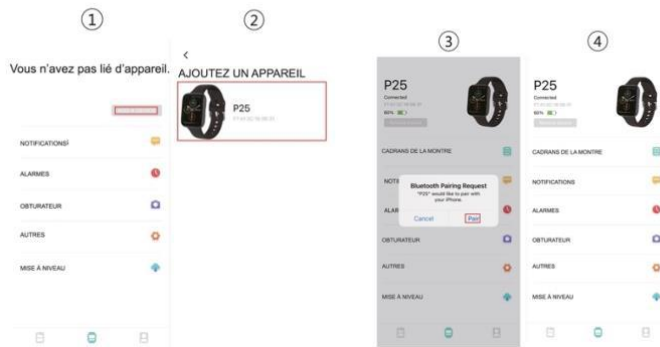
①

Vous n'avez pas lié d'appareil.

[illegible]

NOTIFICATIONS

ALARMES

OBTURATEUR

AUTRES

MISE À NIVEAU

②

<

AJOUTEZ UN APPAREIL

P25

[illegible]

③

P25

Connected

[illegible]

80%

CADRANS DE LA MONTRE

NOTI

Bluetooth Pairing Request

"P25" would like to pair with your iPhone.

Cancel

Pair

ALAR

OBTURATEUR

AUTRES

MISE À NIVEAU

④

P25

Connected

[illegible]

80%

CADRANS DE LA MONTRE

NOTIFICATIONS

ALARMES

OBTURATEUR

AUTRES

MISE À NIVEAU